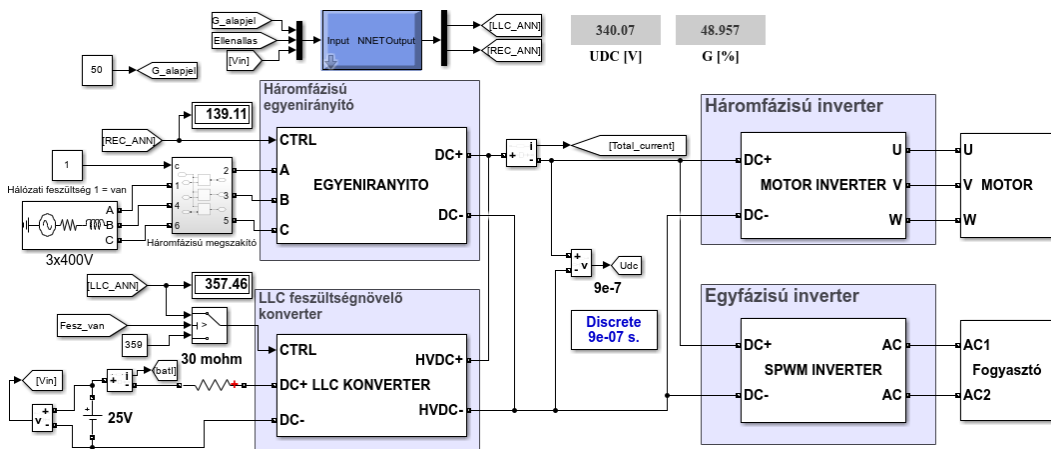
G_alapjel
Ellenallas
[Vin]
Input NNETOutput
[LLC_ANN]
[REC_ANN]
340.07
UDC [V]
48.957
G [%]
50
G_alapjel
Háromfázisú egyenirányító
139.11
[REC_ANN]
CTRL
A
B
C
DC+
DC-
EGYENIRANYITO
1
Hálózati feszültség 1 = van
A
B
C
3x400V
c
1
2
3
4
5
6
Háromfázisú megszakító
i
+
-
[Total_current]
+
-
v
Udc
9e-7
Discrete
9e-07 s.
Háromfázisú inverter
DC+
DC-
MOTOR INVERTER
U
V
W
U
V MOTOR
W
[LLC_ANN]
357.46
LLC feszültségnövelő konverter
Fesz_van
359
30 mohm
CTRL
DC+ LLC KONVERTER
DC-
HVDC+
HVDC-
[Vin]
[batI]
25V
Egyfázisú inverter
DC+
DC-
SPWM INVERTER
AC
AC
AC1
Fogyasztó
AC2